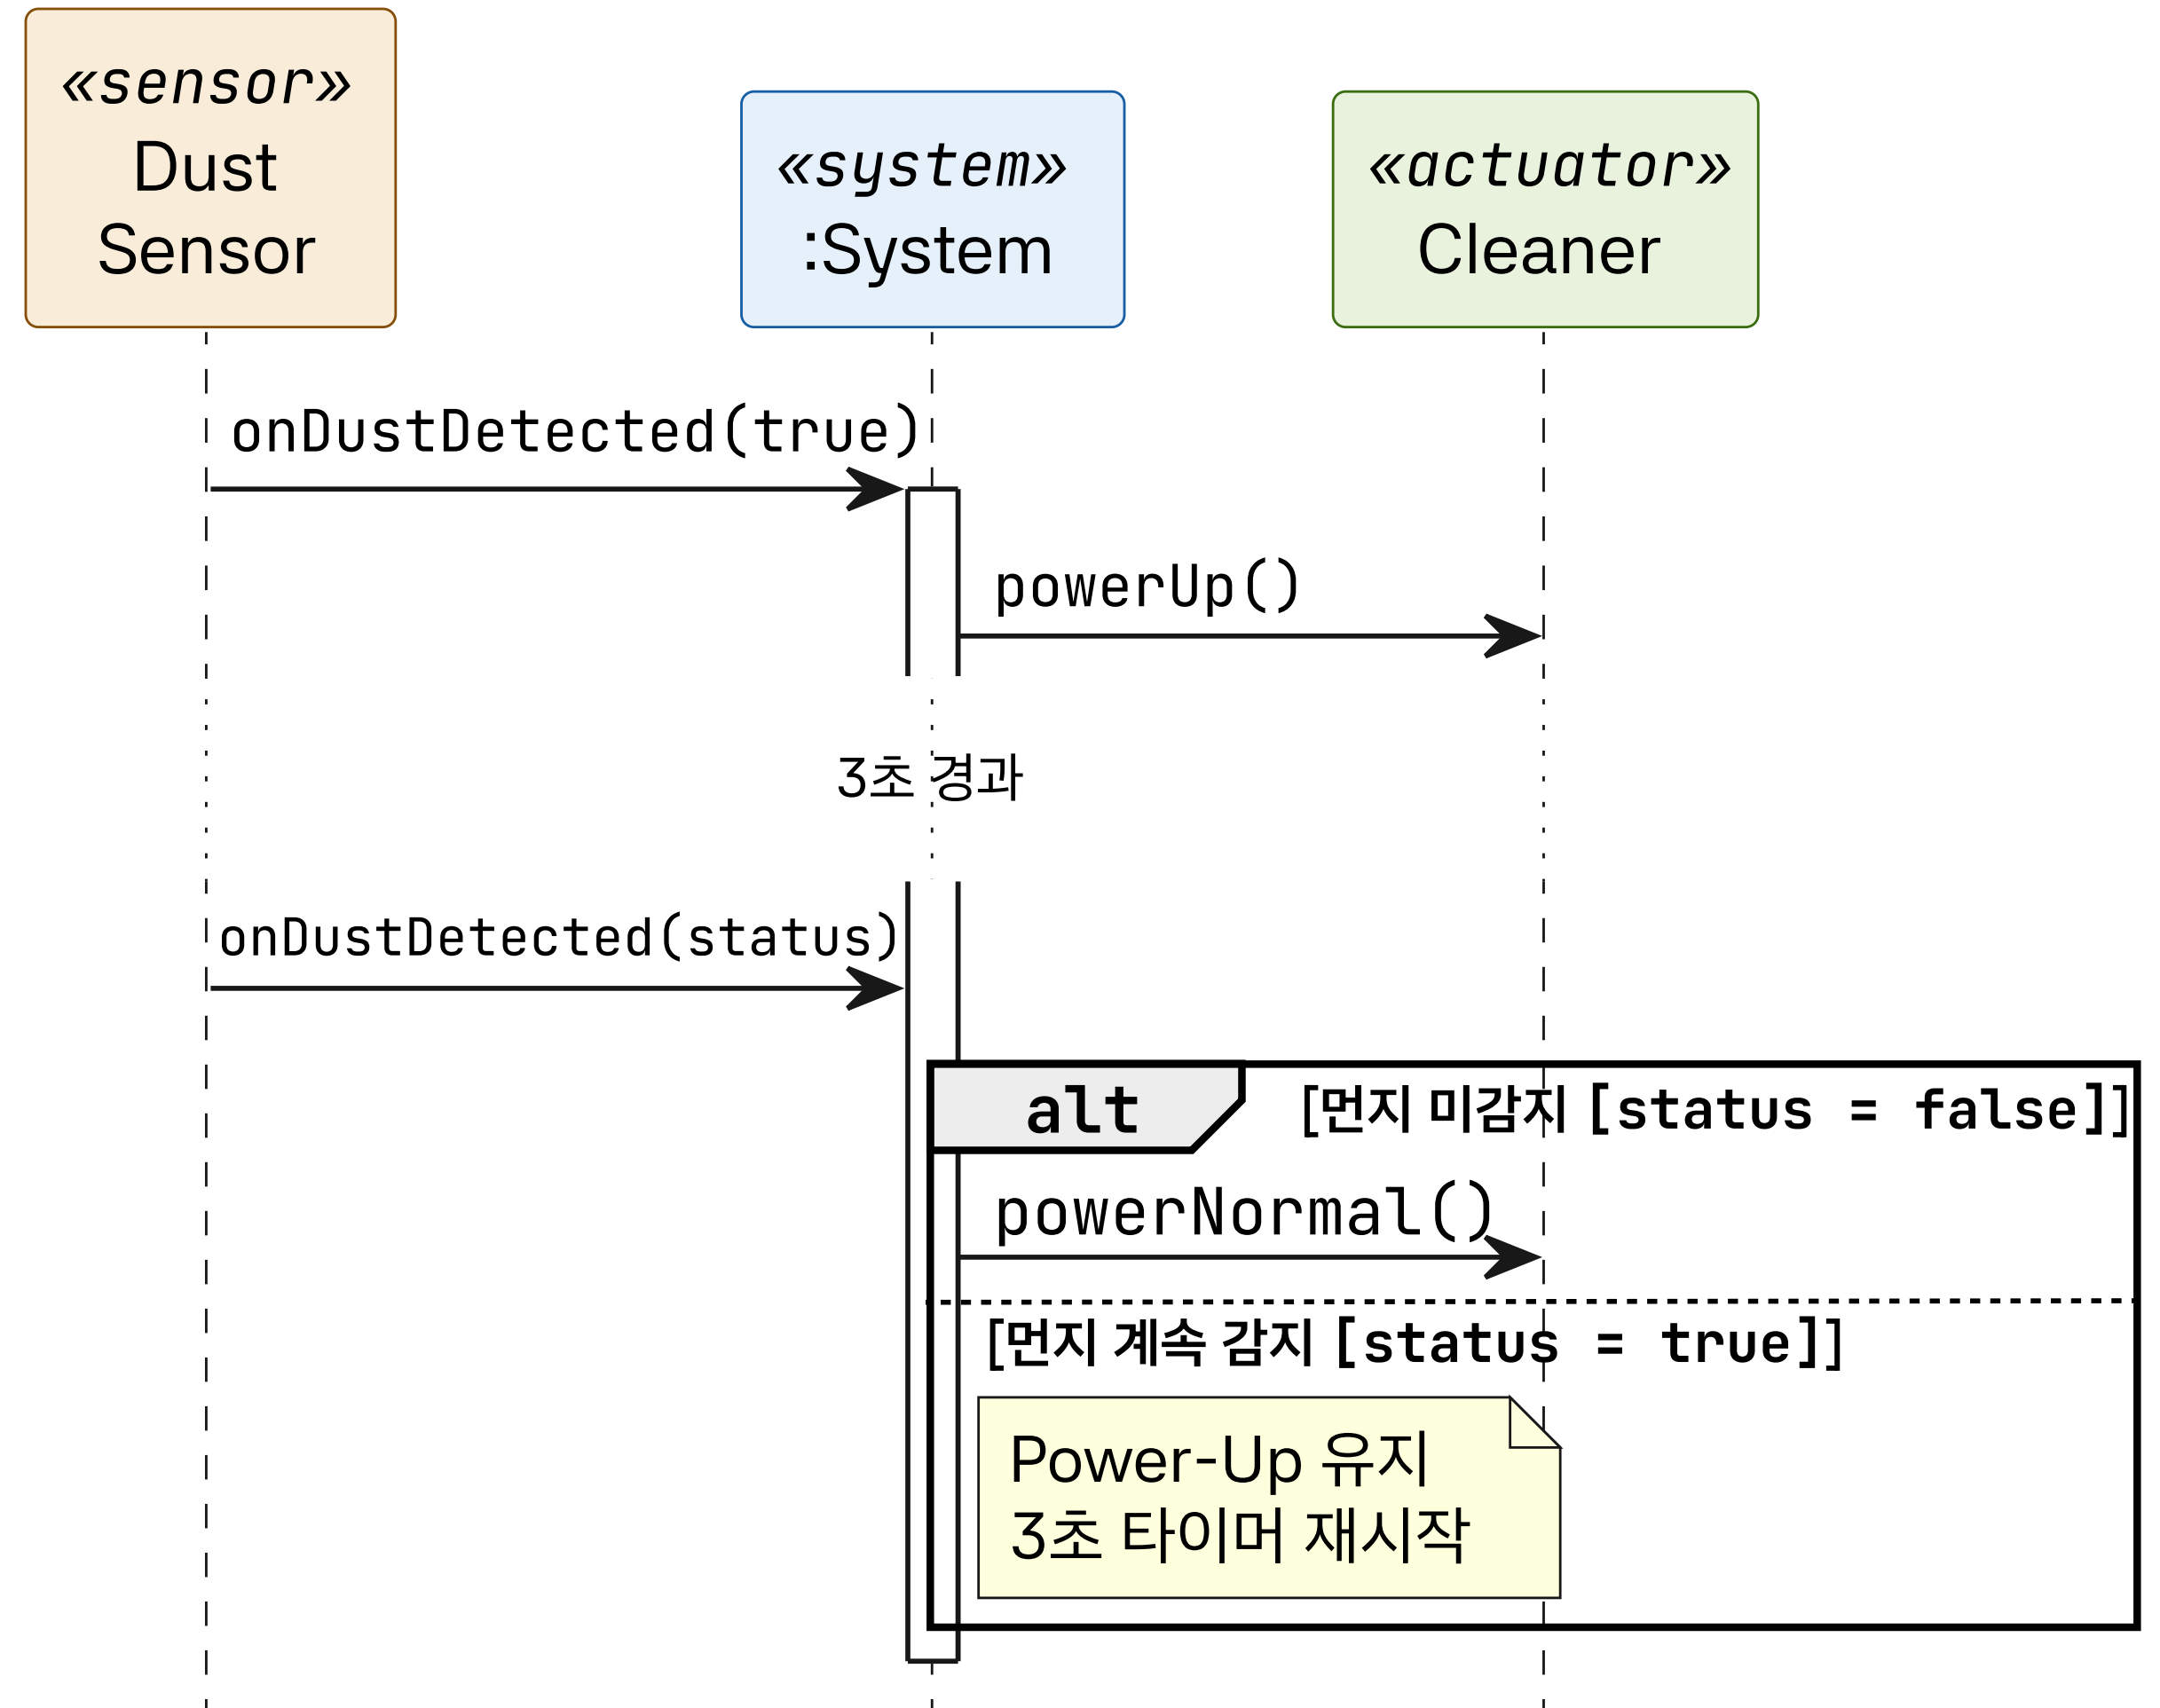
«sensor»
Dust
Sensor

«system»
:System

«actuator»
Cleaner

onDustDetected(true)

powerUp()

3초 경과

onDustDetected(status)

alt

[먼지 미감지 [status = false]]

powerNormal()

[먼지 계속 감지 [status = true]]

Power-Up 유지
3초 타이머 재시작